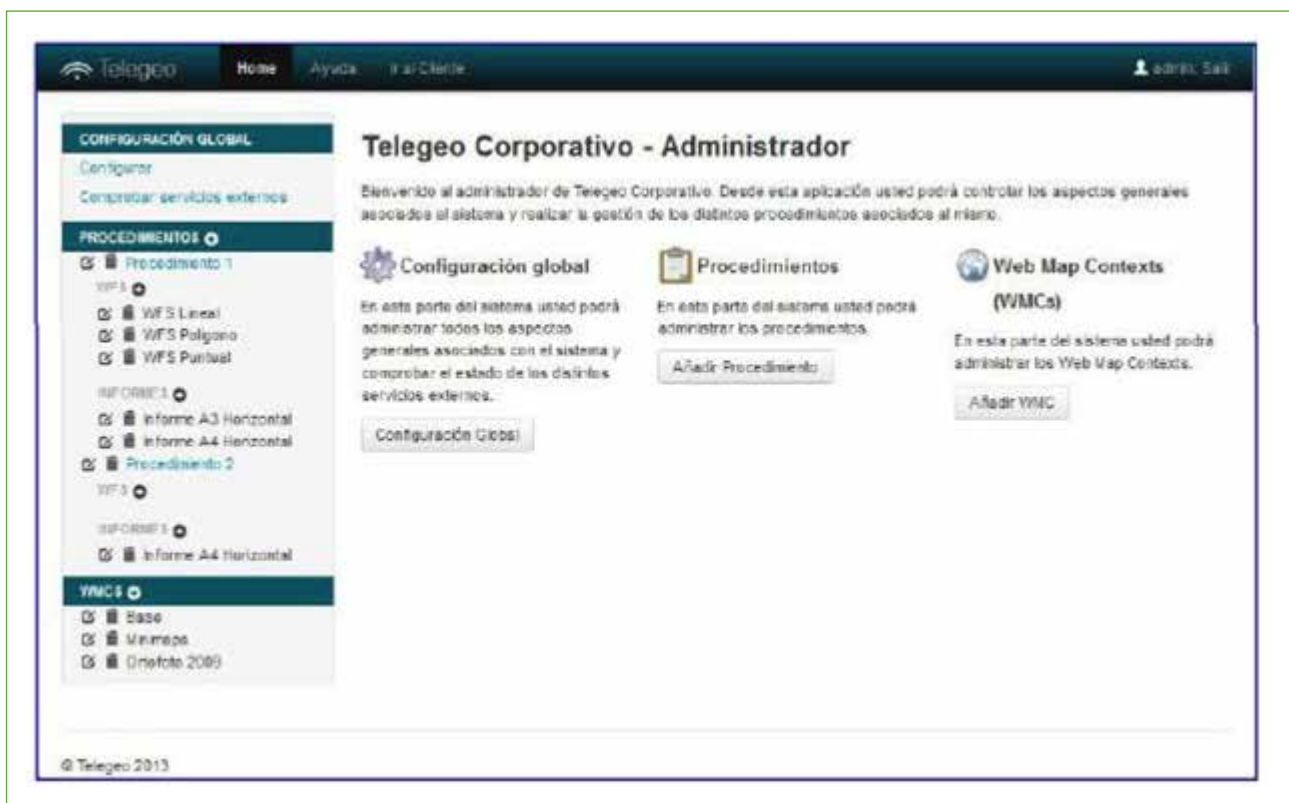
Telegeo Home Ayuda Ir al Cliente admin Salir

CONFIGURACIÓN GLOBAL
Configurar
Comprobar servicios externos

PROCEDIMIENTOS
Procedimiento 1
WFS
WFS Lineal
WFS Polígono
WFS Puntual
INFORMES
Informe A3 Horizontal
Informe A4 Horizontal
Procedimiento 2
WFS
INFORMES
Informe A4 Horizontal

WMCS
Base
Mivimapa
Ortofoto 2009

Telegeo Corporativo - Administrador

Bienvenido al administrador de Telegeo Corporativo. Desde esta aplicación usted podrá controlar los aspectos generales asociados al sistema y realizar la gestión de los distintos procedimientos asociados al mismo.

Configuración global

En esta parte del sistema usted podrá administrar todos los aspectos generales asociados con el sistema y comprobar el estado de los distintos servicios externos.

Configuración Global

Procedimientos

En esta parte del sistema usted podrá administrar los procedimientos.

Añadir Procedimiento

Web Map Contexts (WMCs)

En esta parte del sistema usted podrá administrar los Web Map Contexts.

Añadir WMC

© Telegeo 2013